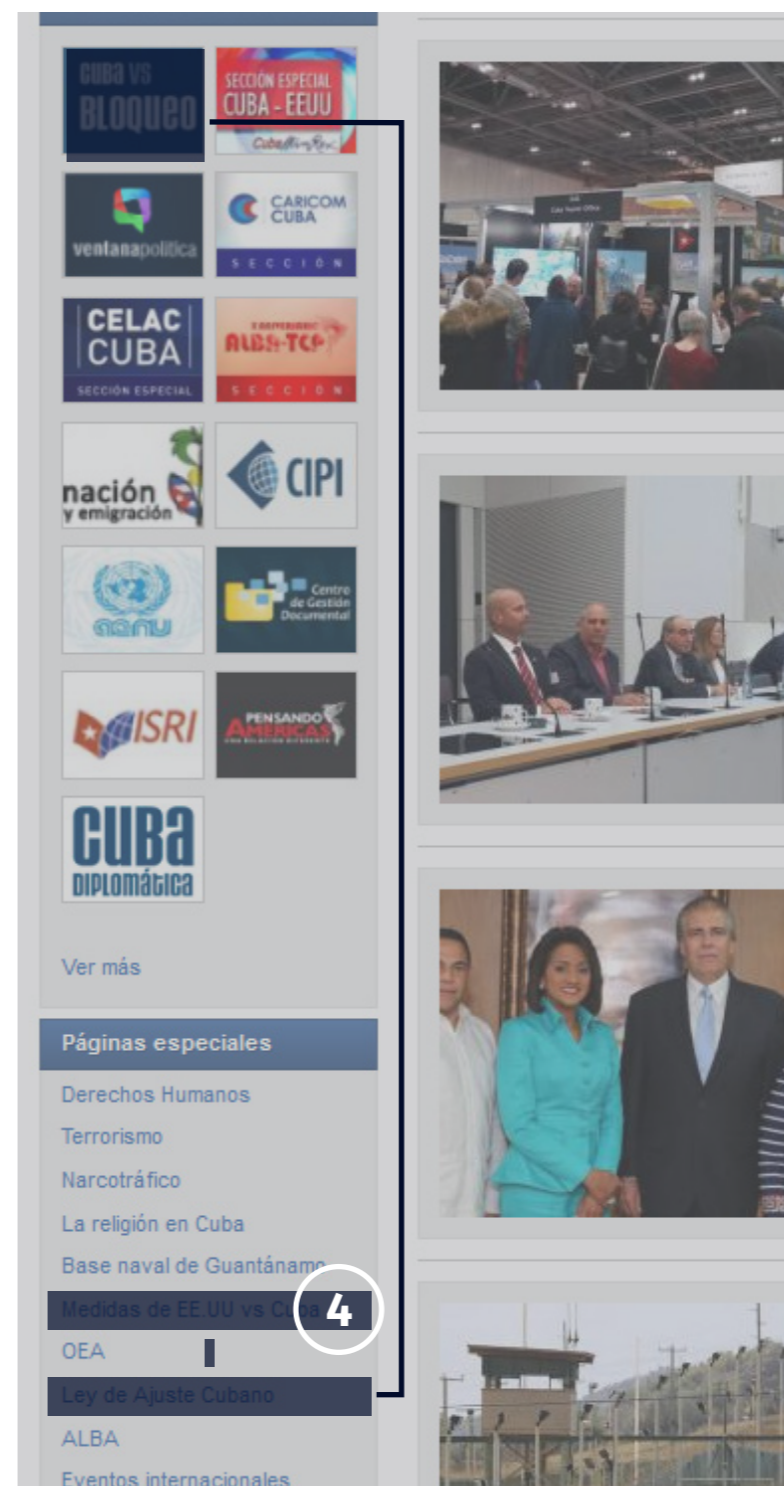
CUBA VS BLOQUEO

SECCIÓN ESPECIAL CUBA - EEUU CubaMinRex

ventanapolitica

CARICOM CUBA SECCIÓN

CELAC CUBA SECCIÓN ESPECIAL

ALBA-TCP SECCIÓN

nación y emigración

CIPI

Centro de Gestión Documental

ISRI

PENSANDO AMÉRICAS

CUBA DIPLOMÁTICA

Ver más

Páginas especiales

Derechos Humanos

Terrorismo

Narcotráfico

La religión en Cuba

Base naval de Guantánamo

Medidas de EE.UU vs Cuba

4

OEA

Ley de Ajuste Cubano

ALBA

Eventos internacionales